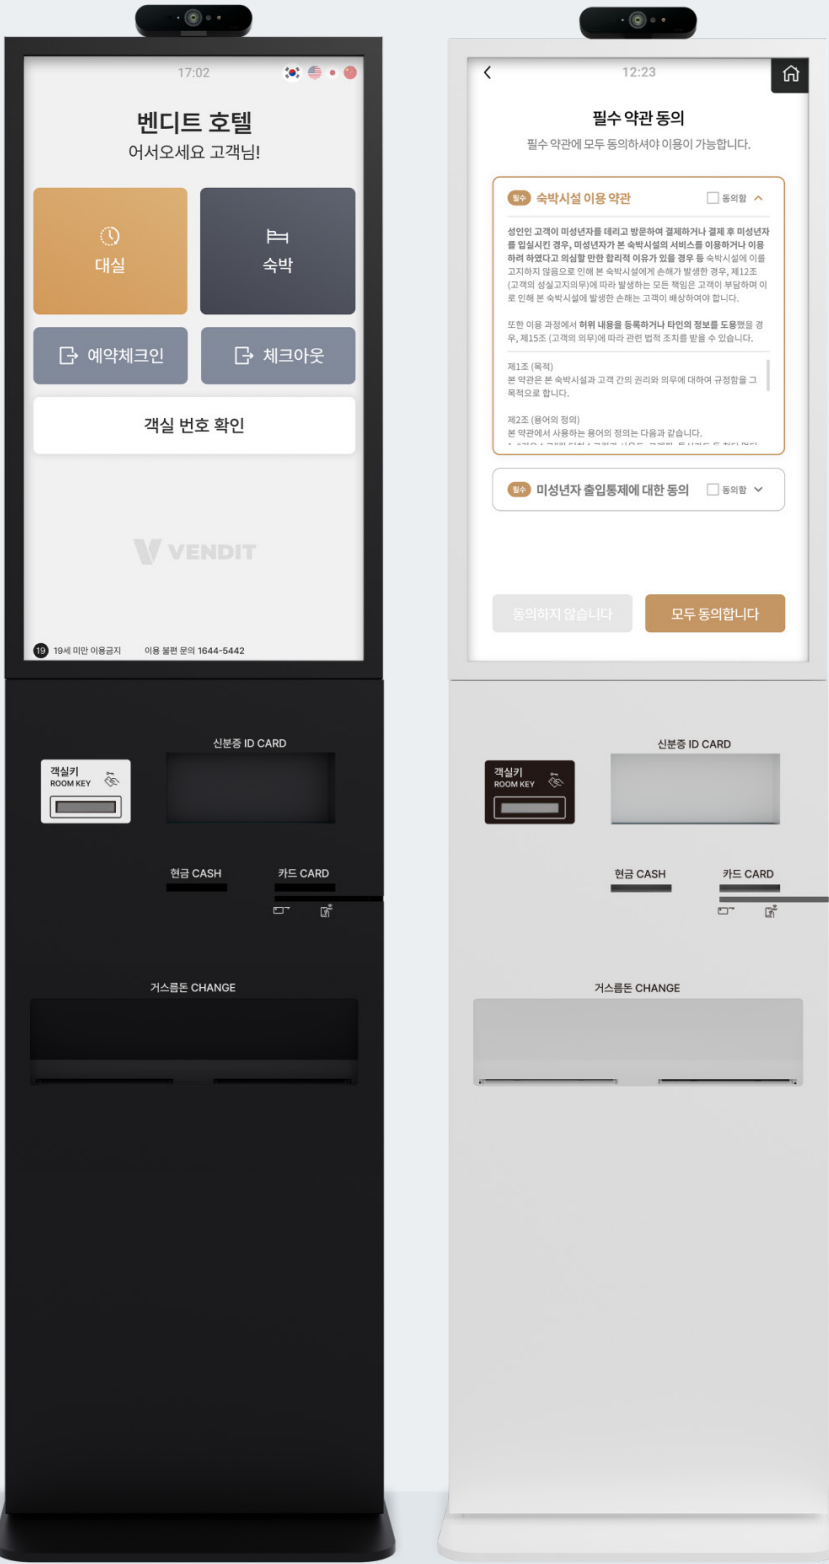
17:02

벤디트 호텔
어서오세요 고객님!

대실

숙박

예약체크인

체크아웃

객실 번호 확인

VENDIT

19 19세 미만 이용금지 이용 불편 문의 1644-5442

객실키
ROOM KEY

신분증 ID CARD

현금 CASH

카드 CARD

거스름돈 CHANGE

12:23

필수 약관 동의
필수 약관에 모두 동의하셔야 이용이 가능합니다.

필수 숙박시설 이용 약관 동의함

성인인 고객이 미성년자를 데리고 방문하여 결제하거나 결제 후 미성년자를 입실시킨 경우, 미성년자가 본 숙박시설의 서비스를 이용하거나 이용하려 하였다고 의심할 만한 합리적 이유가 있을 경우 등 숙박시설에 이를 고지하지 않음으로 인해 본 숙박시설에게 손해가 발생한 경우, 제12조 (고객의 성실고지의무)에 따라 발생하는 모든 책임은 고객이 부담하며 이로 인해 본 숙박시설에 발생한 손해는 고객이 배상하여야 합니다.

또한 이용 과정에서 허위 내용을 등록하거나 타인의 정보를 도용했을 경우, 제15조 (고객의 의무)에 따라 관련 법적 조치를 받을 수 있습니다.

제1조 (목적)
본 약관은 본 숙박시설과 고객 간의 권리와 의무에 대하여 규정함을 그 목적으로 합니다.

제2조 (용어의 정의)
본 약관에서 사용하는 용어의 정의는 다음과 같습니다.
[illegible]

필수 미성년자 출입통제에 대한 동의 동의함

동의하지 않습니다

모두 동의합니다

객실키
ROOM KEY

신분증 ID CARD

현금 CASH

카드 CARD

거스름돈 CHANGE